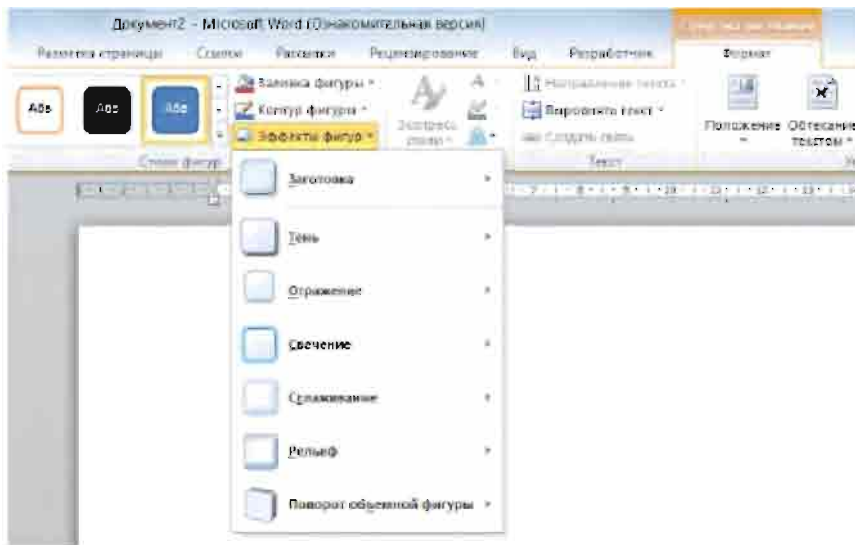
Документ2 - Microsoft Word (Ознакомительная версия)

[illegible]

Разметка страницы | Ссылки | Рассылки | Рецензирование | Вид | Разработчик | Формат

Абв | Абв | Абв

Заливка фигуры ▾
Контур фигуры ▾
Эффекты фигур ▾

Стили фигур

Экспресс-стили ▾

Направление текста ▾
Выровнять текст ▾
Создать связь

Текст

Положение ▾
Обтекание текстом ▾

Заготовка
Тень
Отражение
Свечение
Сглаживание
Рельеф
Поворот объемной фигуры